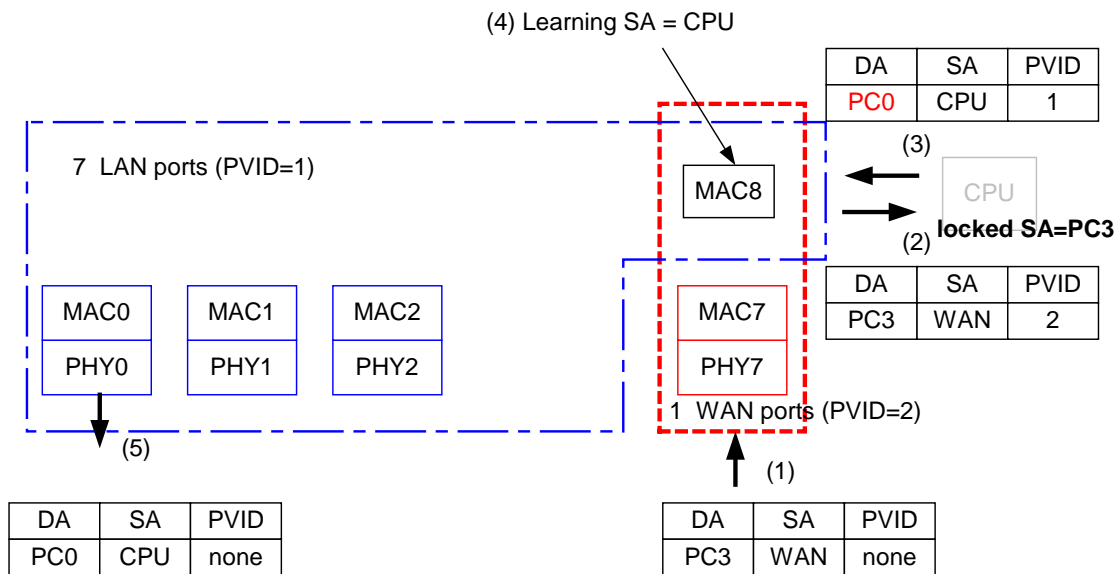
(4) Learning SA = CPU

| DA | SA | PVID |
|---|---|---|
| PC0 | CPU | 1 |

7 LAN ports (PVID=1)

MAC8

(3)

CPU

locked SA=PC3

(2)

| DA | SA | PVID |
|---|---|---|
| PC3 | WAN | 2 |

MAC0
PHY0

MAC1
PHY1

MAC2
PHY2

MAC7
PHY7

1 WAN ports (PVID=2)

(5)

(1)

| DA | SA | PVID |
|---|---|---|
| PC0 | CPU | none |

| DA | SA | PVID |
|---|---|---|
| PC3 | WAN | none |